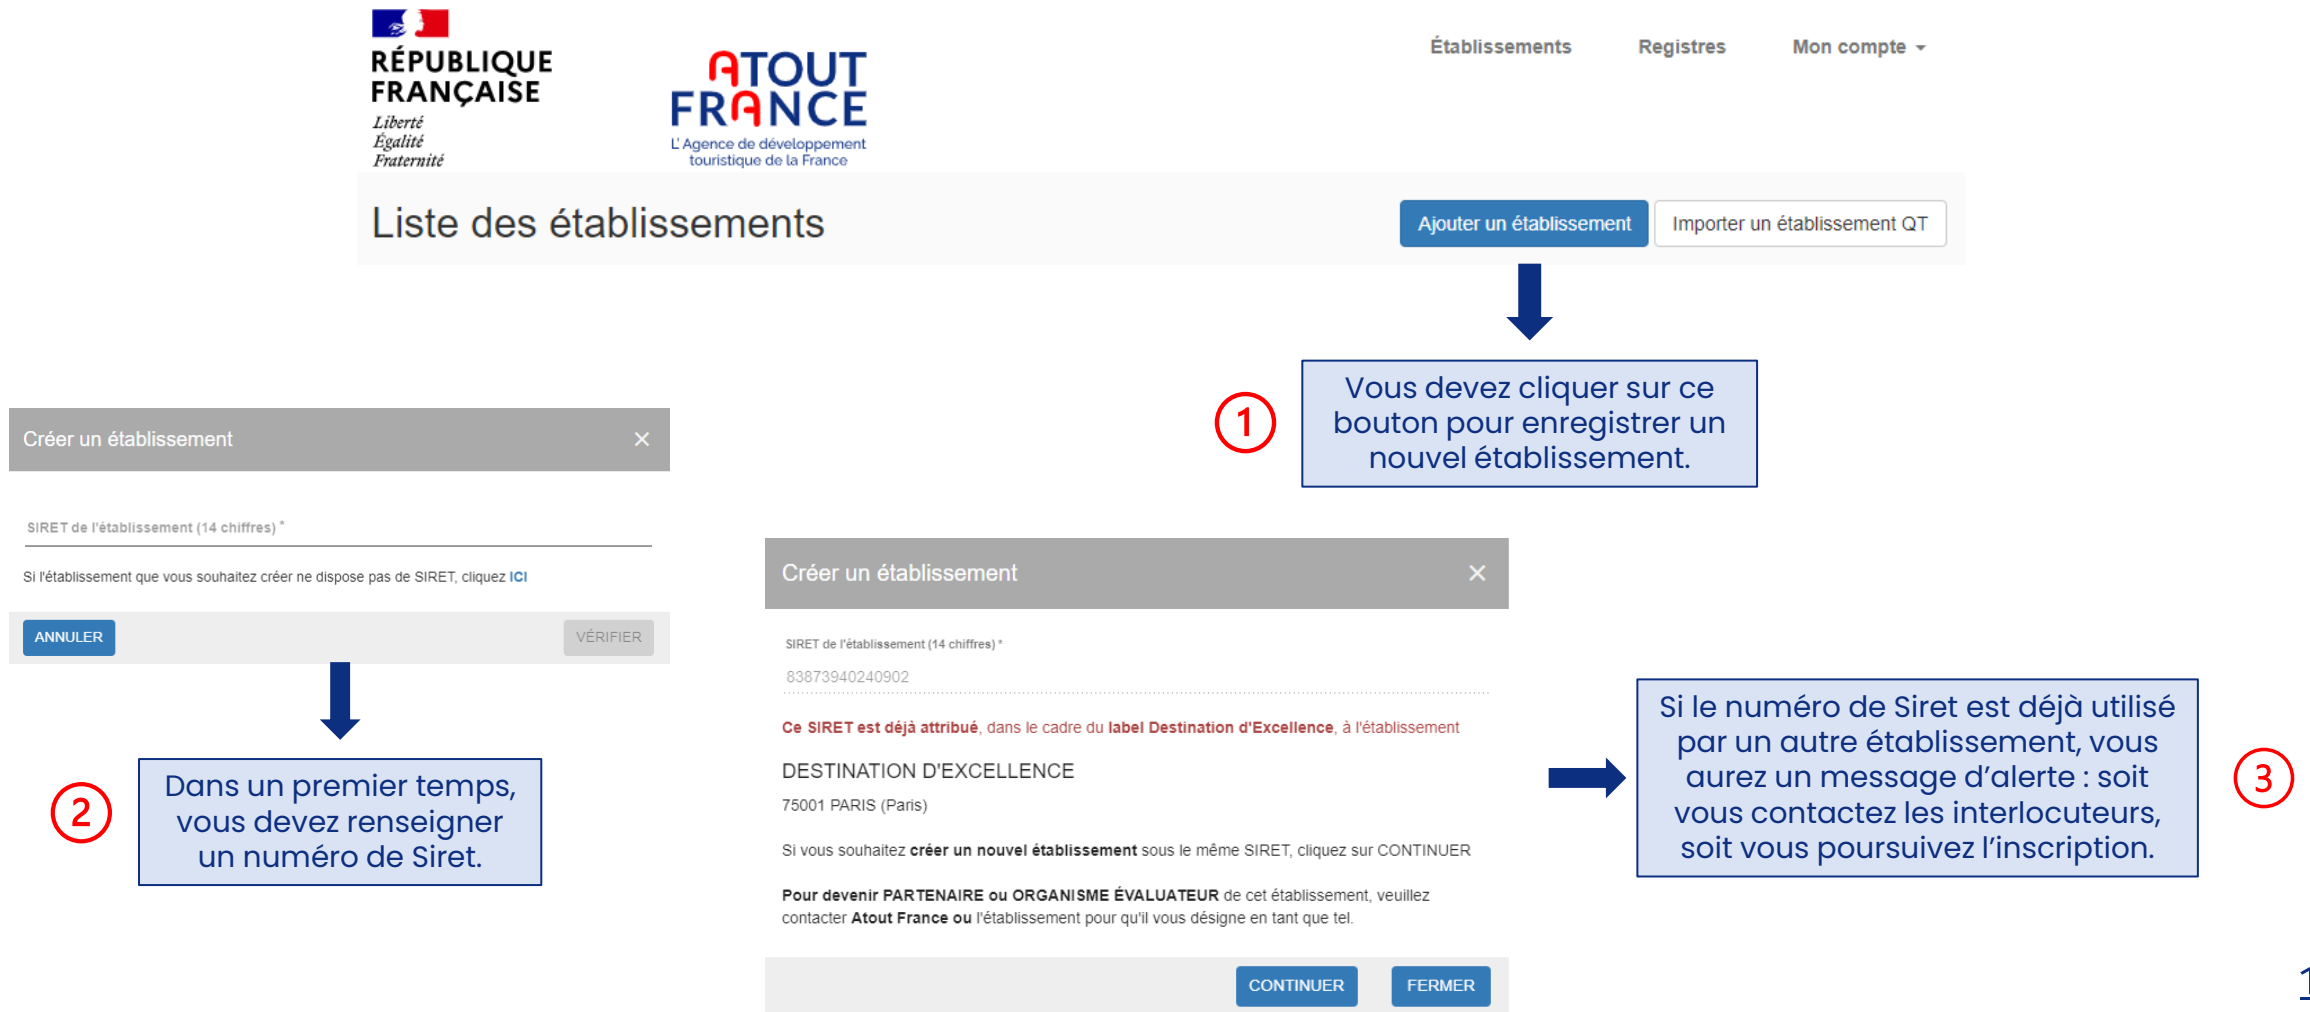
RÉPUBLIQUE FRANÇAISE
Liberté
Égalité
Fraternité

ATOUT FRANCE
L'Agence de développement touristique de la France

Établissements Registres Mon compte

Liste des établissements

Ajouter un établissement Importer un établissement QT

1
Vous devez cliquer sur ce bouton pour enregistrer un nouvel établissement.

Créer un établissement ×

SIRET de l'établissement (14 chiffres) *

Si l'établissement que vous souhaitez créer ne dispose pas de SIRET, cliquez ICI

ANNULER VÉRIFIER

2
Dans un premier temps, vous devez renseigner un numéro de Siret.

Créer un établissement ×

SIRET de l'établissement (14 chiffres) *
83873940240902

Ce SIRET est déjà attribué, dans le cadre du label Destination d'Excellence, à l'établissement

DESTINATION D'EXCELLENCE
75001 PARIS (Paris)

Si vous souhaitez créer un nouvel établissement sous le même SIRET, cliquez sur CONTINUER

Pour devenir PARTENAIRE ou ORGANISME ÉVALUATEUR de cet établissement, veuillez contacter Atout France ou l'établissement pour qu'il vous désigne en tant que tel.

CONTINUER FERMER

Si le numéro de Siret est déjà utilisé par un autre établissement, vous aurez un message d'alerte : soit vous contactez les interlocuteurs, soit vous poursuivez l'inscription.
3

1